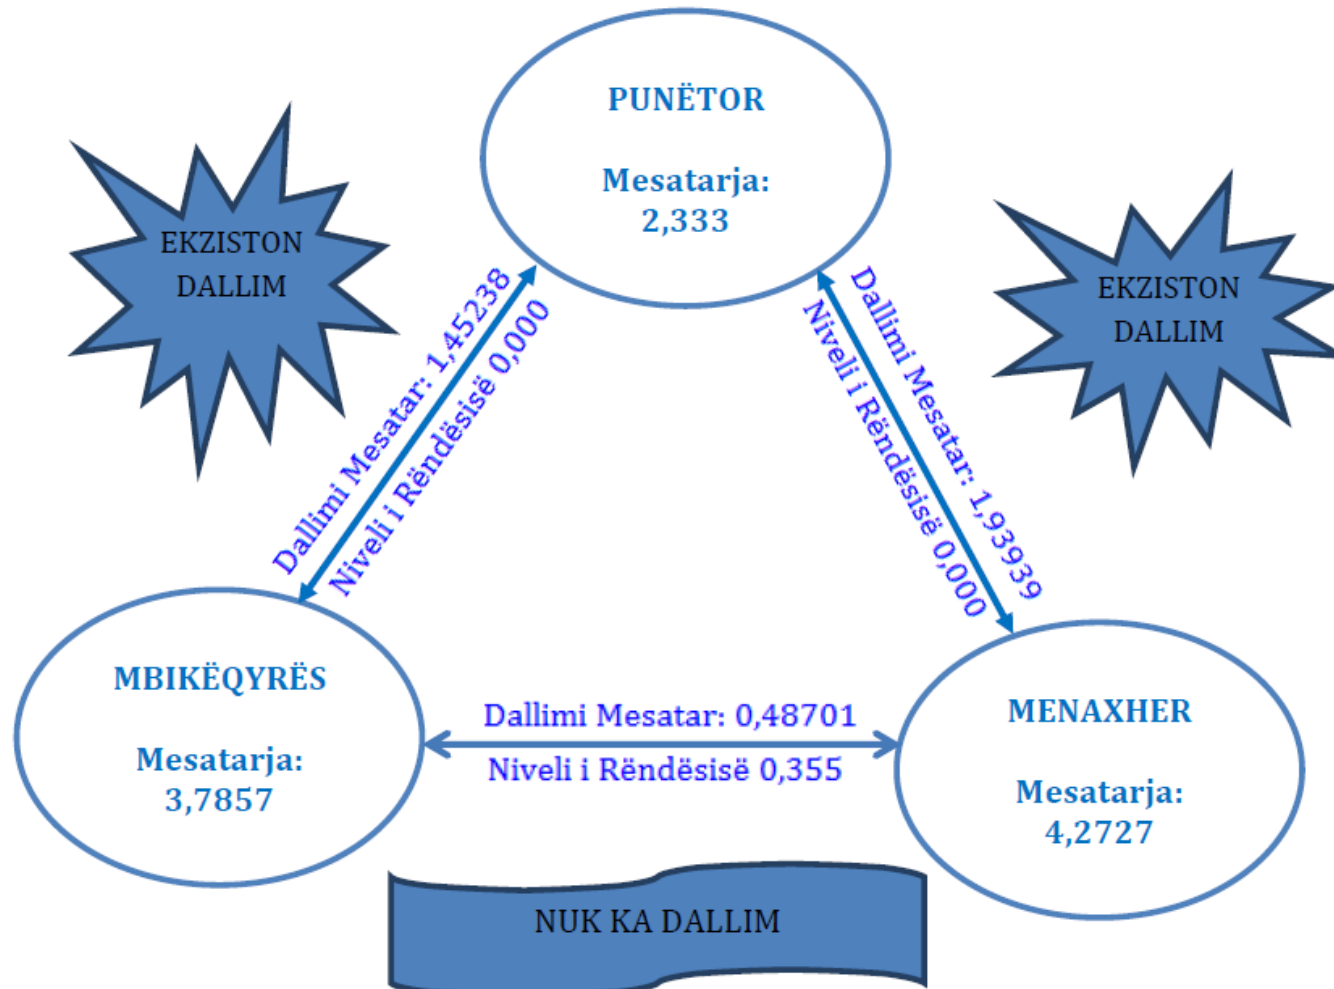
PUNËTOR

Mesatarja: 2,333

EKZISTON DALLIM

EKZISTON DALLIM

Dallimi Mesatar: 1,45238
Niveli i Rëndësisë 0,000

Dallimi Mesatar: 1,93939
Niveli i Rëndësisë 0,000

MBIKËQYRËS

Mesatarja: 3,7857

Dallimi Mesatar: 0,48701
Niveli i Rëndësisë 0,355

MENAXHER

Mesatarja: 4,2727

NUK KA DALLIM